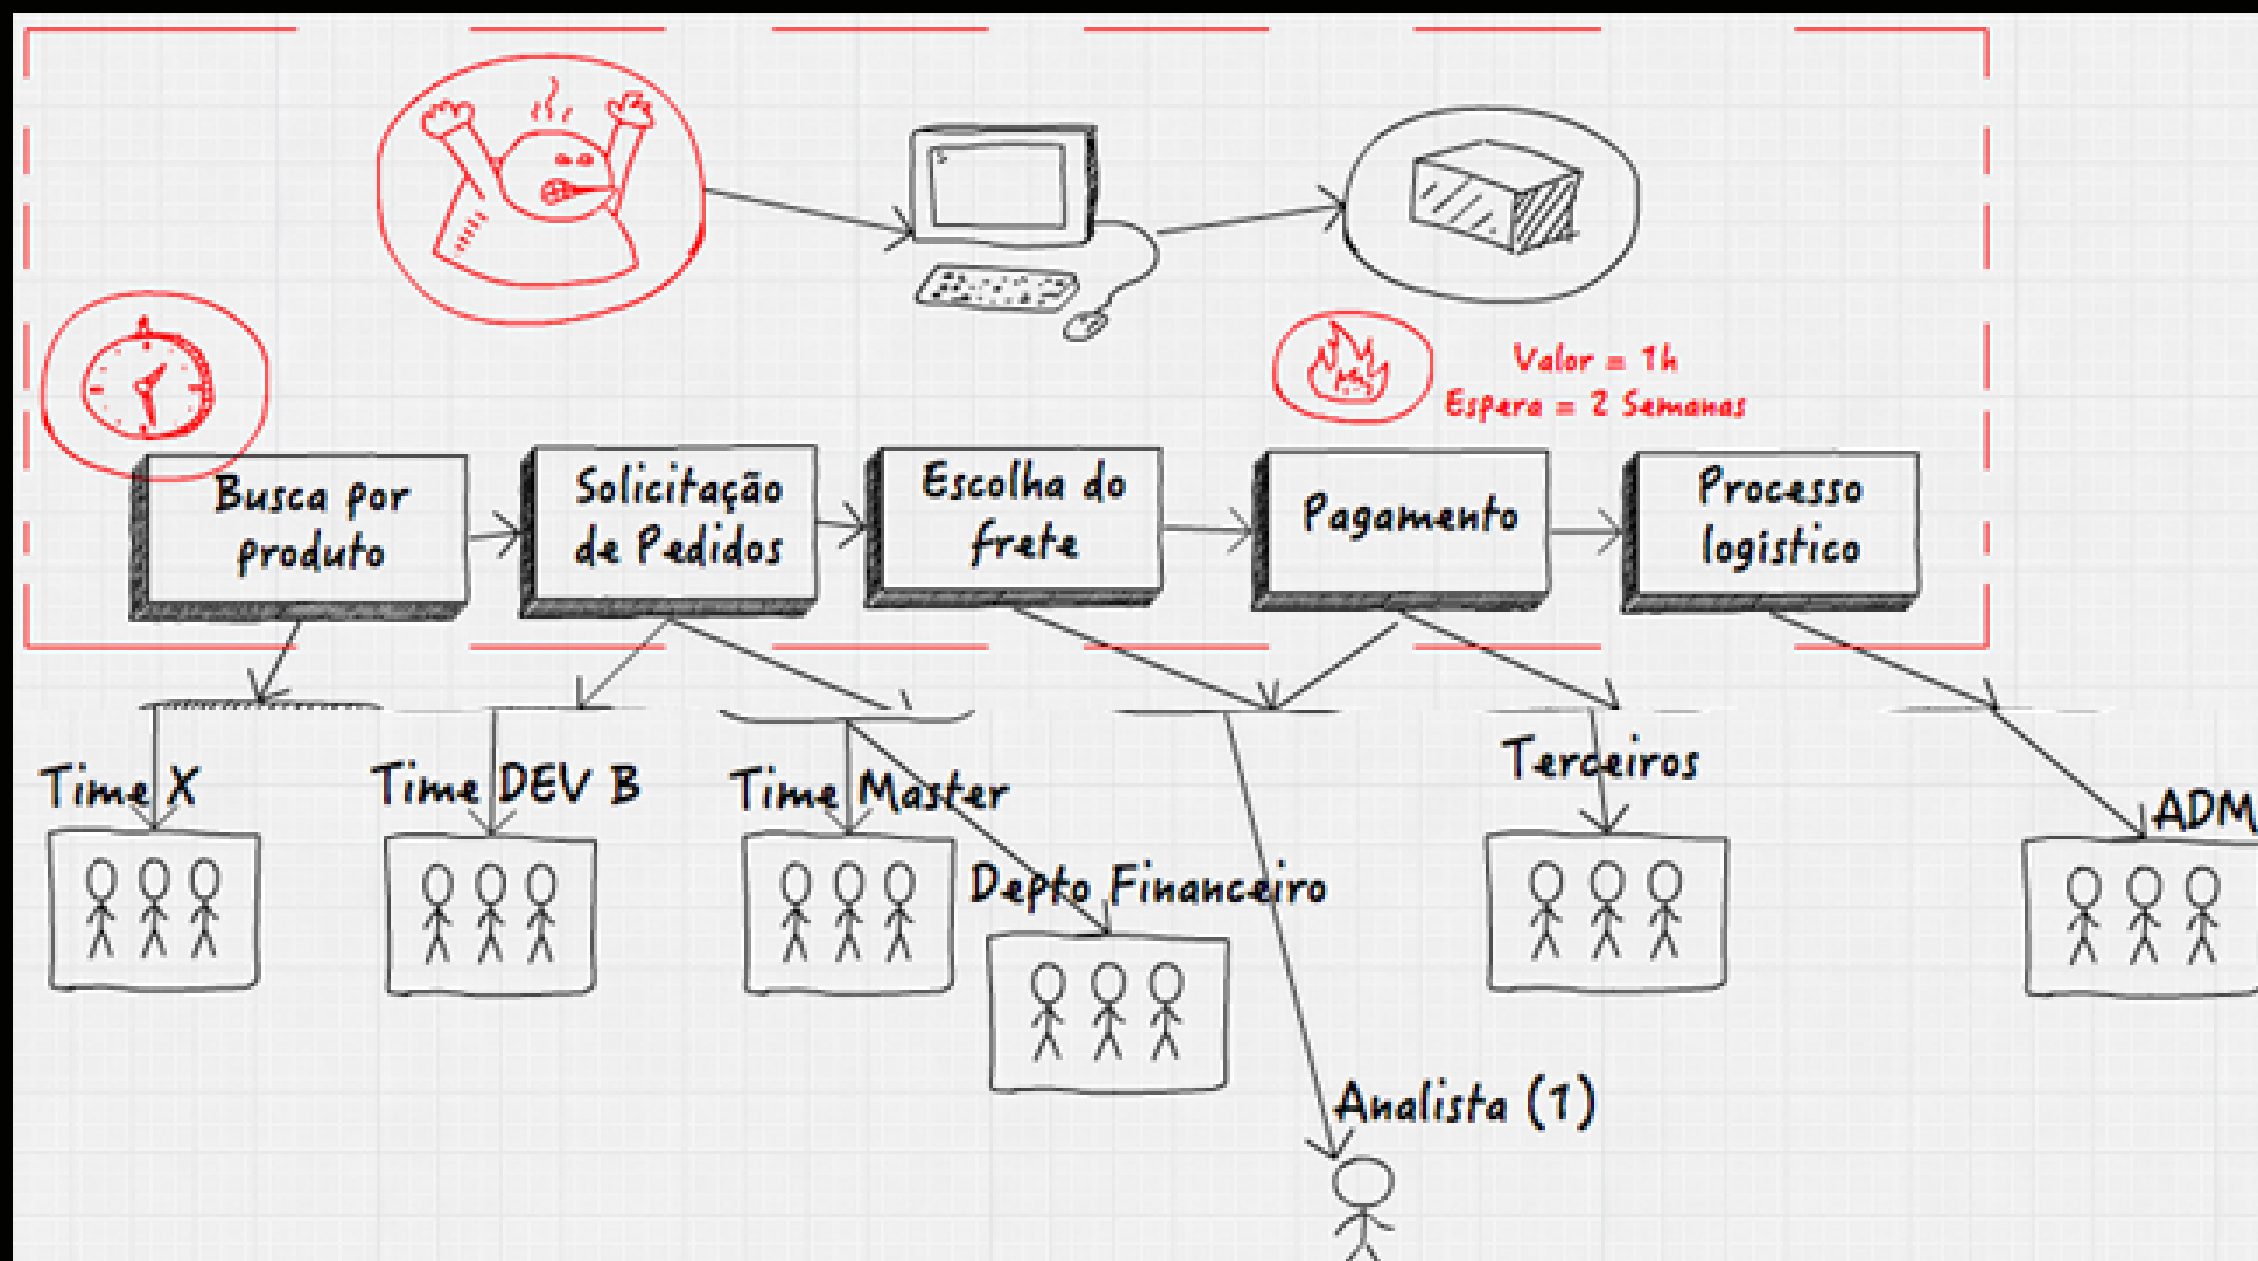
Valor = 1h
Espera = 2 Semanas

Busca por produto

Solicitação de Pedidos

Escolha do frete

Pagamento

Processo logistico

Time X

Time DEV B

Time Master

Depto Financeiro

Terceiros

ADM

Analista (1)